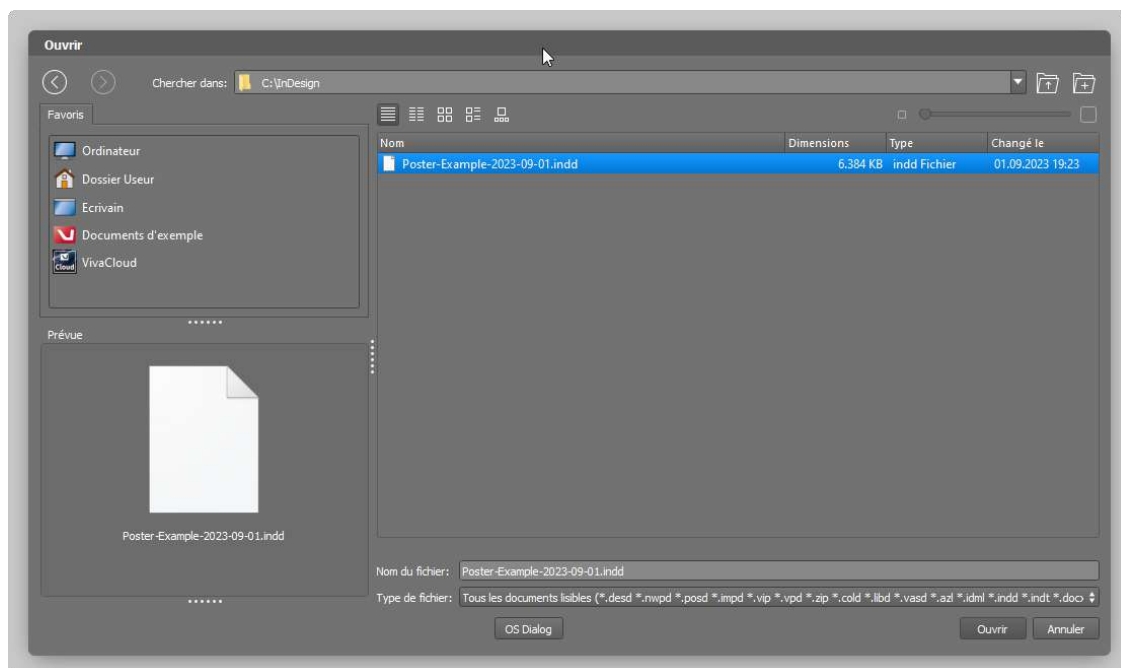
Ouvrir

Chercher dans: C:\InDesign

Favoris

Ordinateur
Dossier Useur
Ecrivain
Documents d'exemple
VivaCloud

Prévue

Poster-Example-2023-09-01.indd

| Nom | Dimensions | Type | Changé le |
|---|---|---|---|
| Poster-Example-2023-09-01.indd | 6.384 KB | indd Fichier | 01.09.2023 19:23 |

Nom du fichier: Poster-Example-2023-09-01.indd

Type de fichier: Tous les documents lisibles (*.desd *.nwpd *.posd *.impd *.vip *.vpd *.zip *.cold *.libd *.vasd *.azl *.idml *.indd *.indt *.doc

OS Dialog

Ouvrir

Annuler